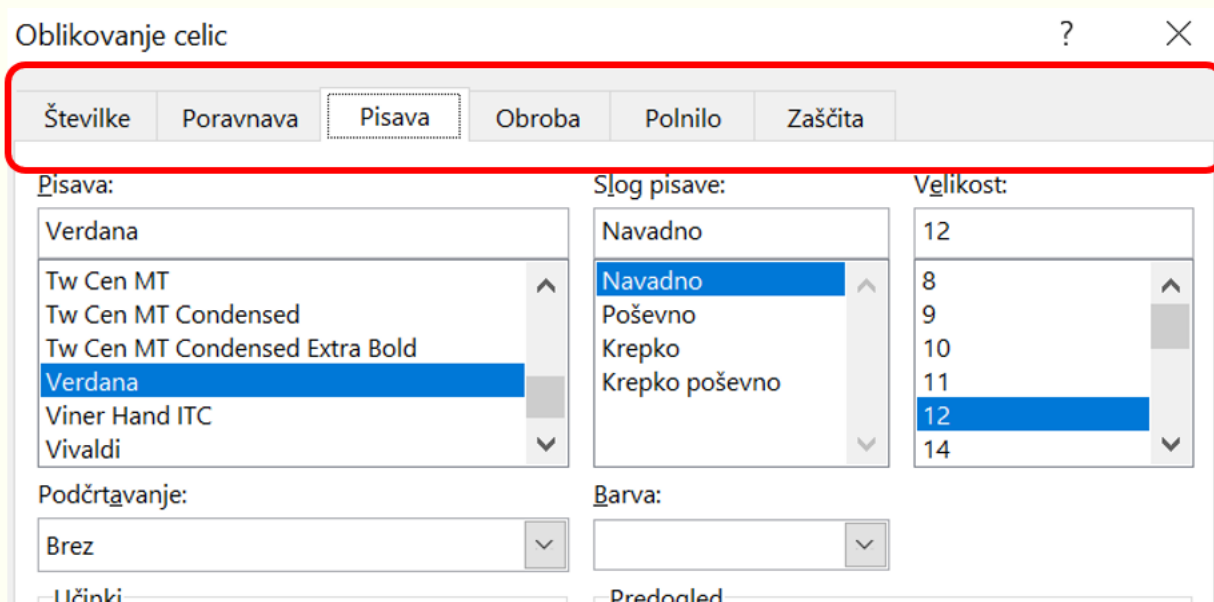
Oblikovanje celic

?

Številke | Poravnava | Pisava | Obroba | Polnilo | Zaščita

Pisava:
Verdana
Tw Cen MT
Tw Cen MT Condensed
Tw Cen MT Condensed Extra Bold
Verdana
Viner Hand ITC
Vivaldi

Slog pisave:
Navadno
Navadno
Poševno
Krepko
Krepko poševno

Velikost:
12
8
9
10
11
12
14

Podčrtavanje:
Brez

Barva:

Učinki

Predogled